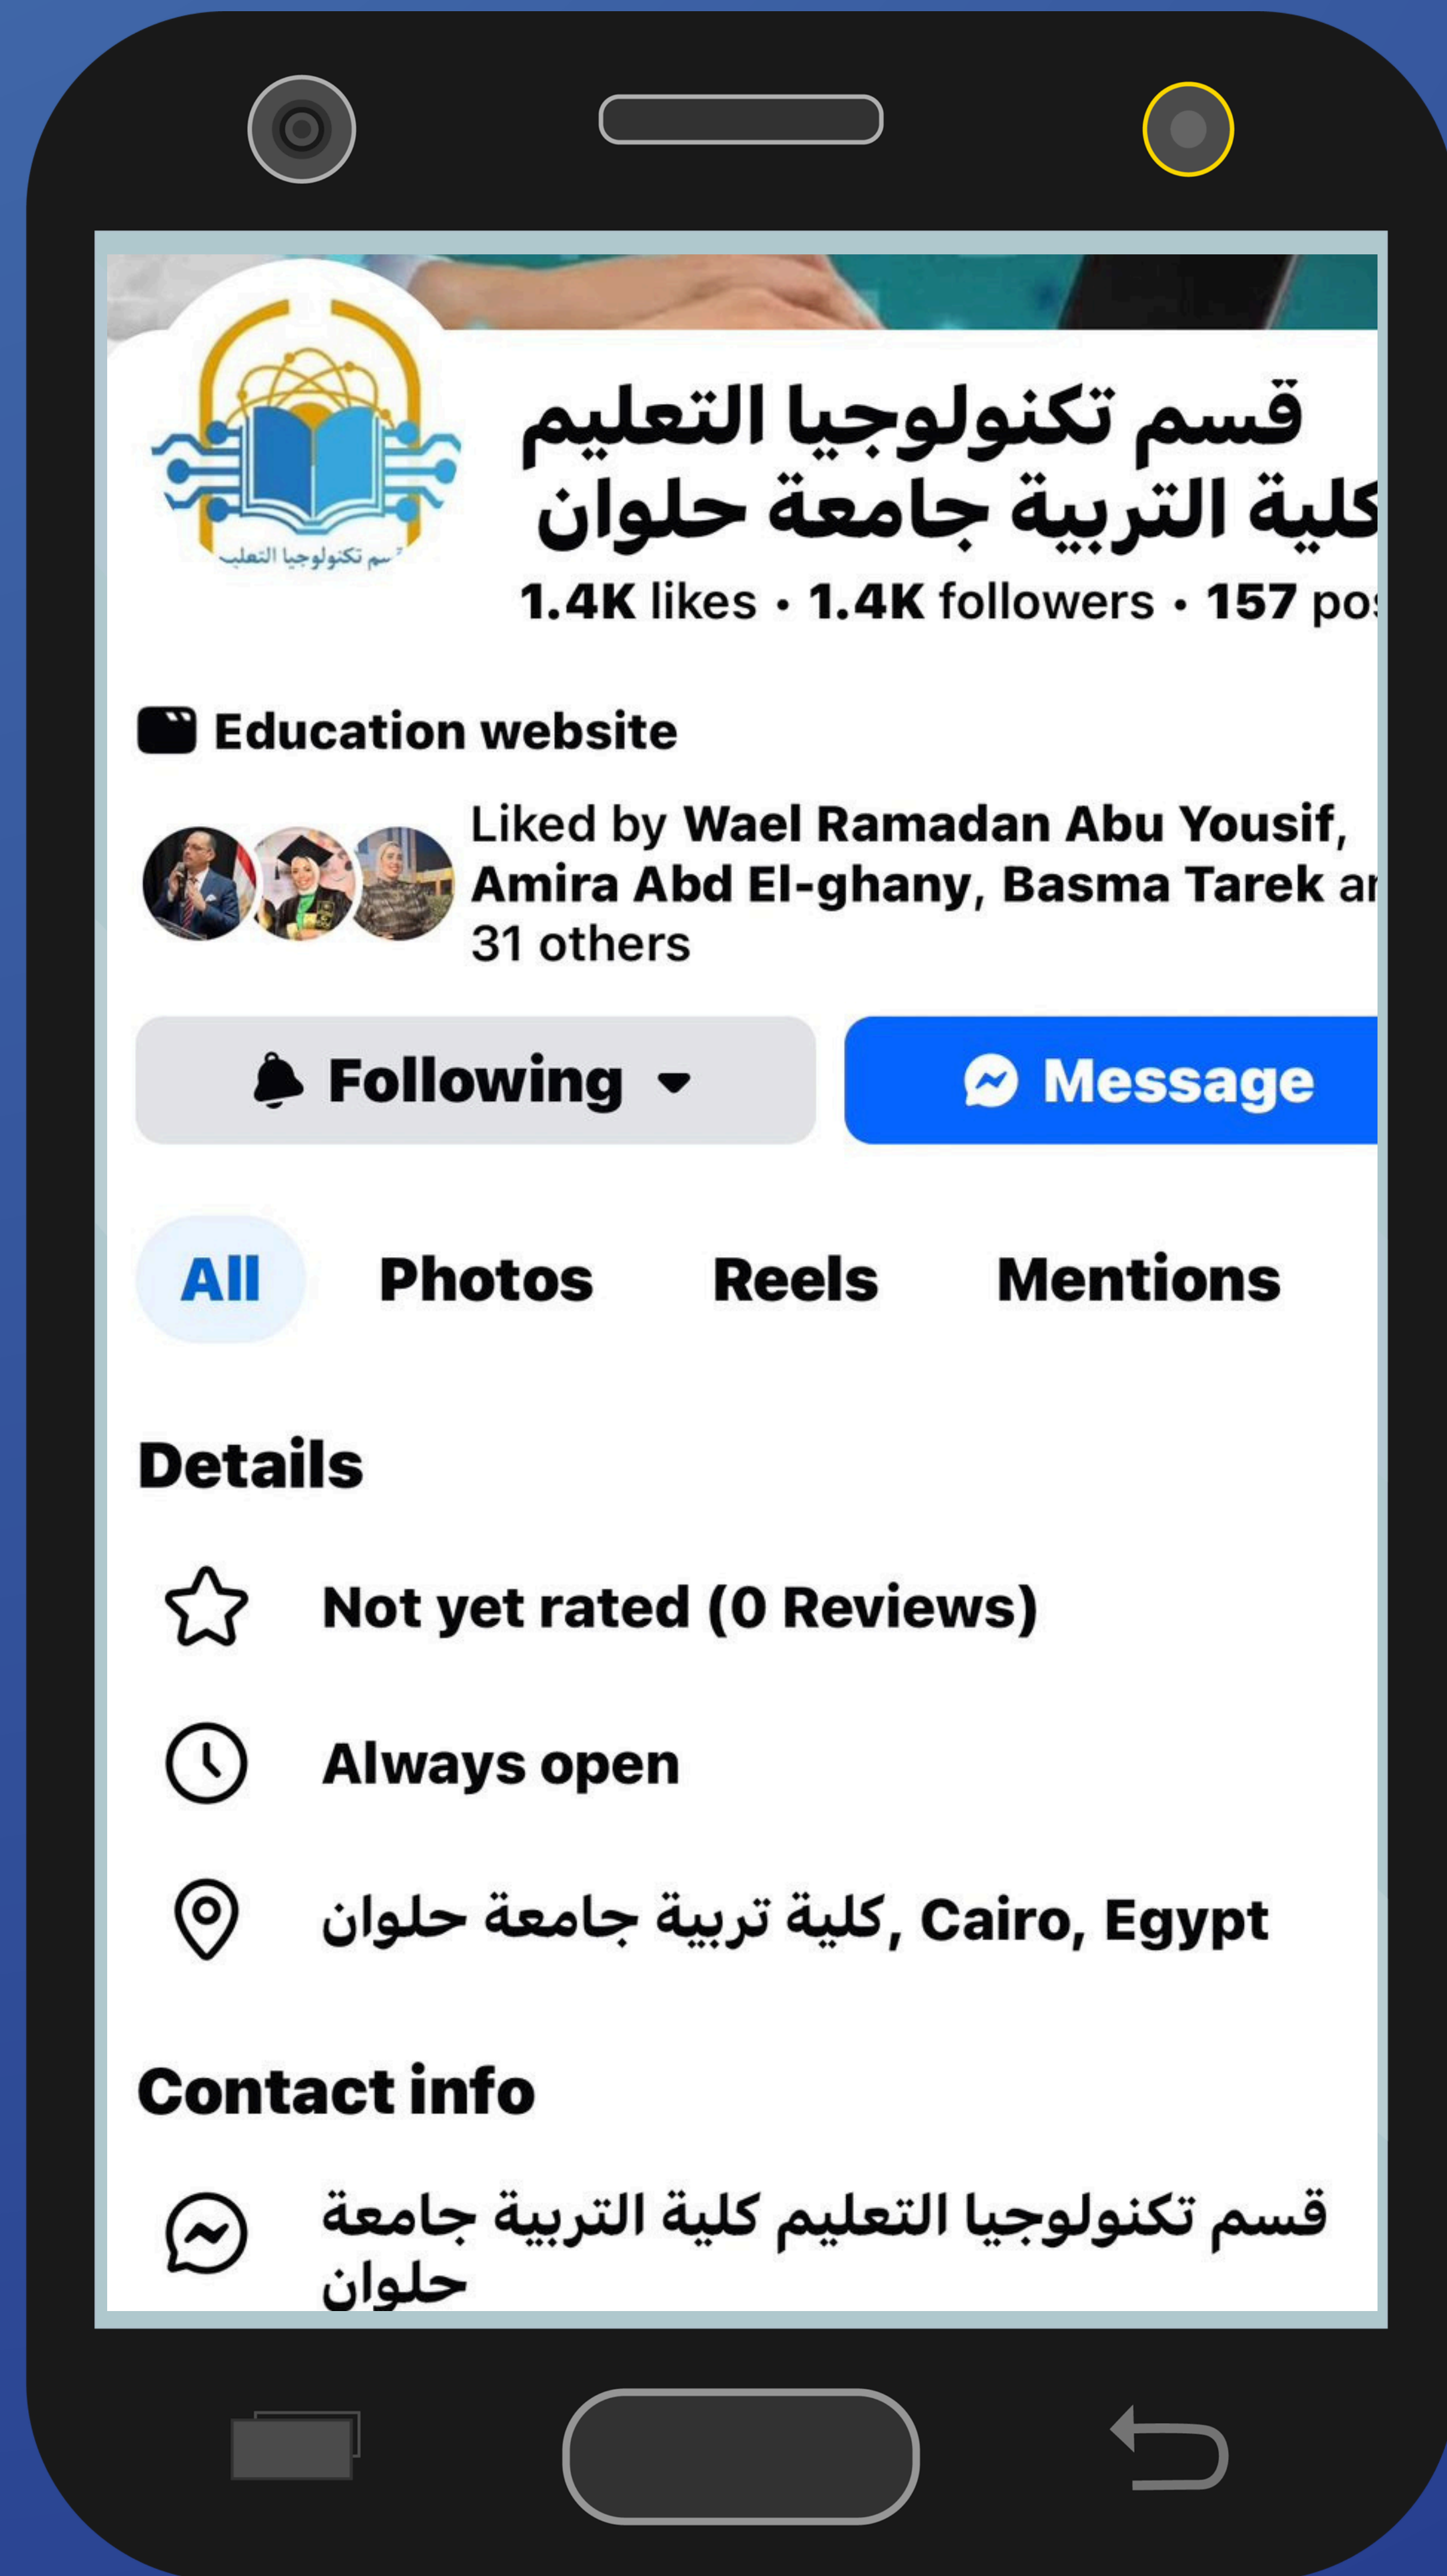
سم تكنولوجيا التعليم

قسم تكنولوجيا التعليم
كلية التربية جامعة حلوان

1.4K likes • 1.4K followers • 157 po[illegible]

Education website

Liked by Wael Ramadan Abu Yousif, Amira Abd El-ghany, Basma Tarek a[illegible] 31 others

Following

Message

All
Photos
Reels
Mentions

Details

Not yet rated (0 Reviews)

Always open

كلية تربية جامعة حلوان, Cairo, Egypt

Contact info

قسم تكنولوجيا التعليم كلية التربية جامعة حلوان